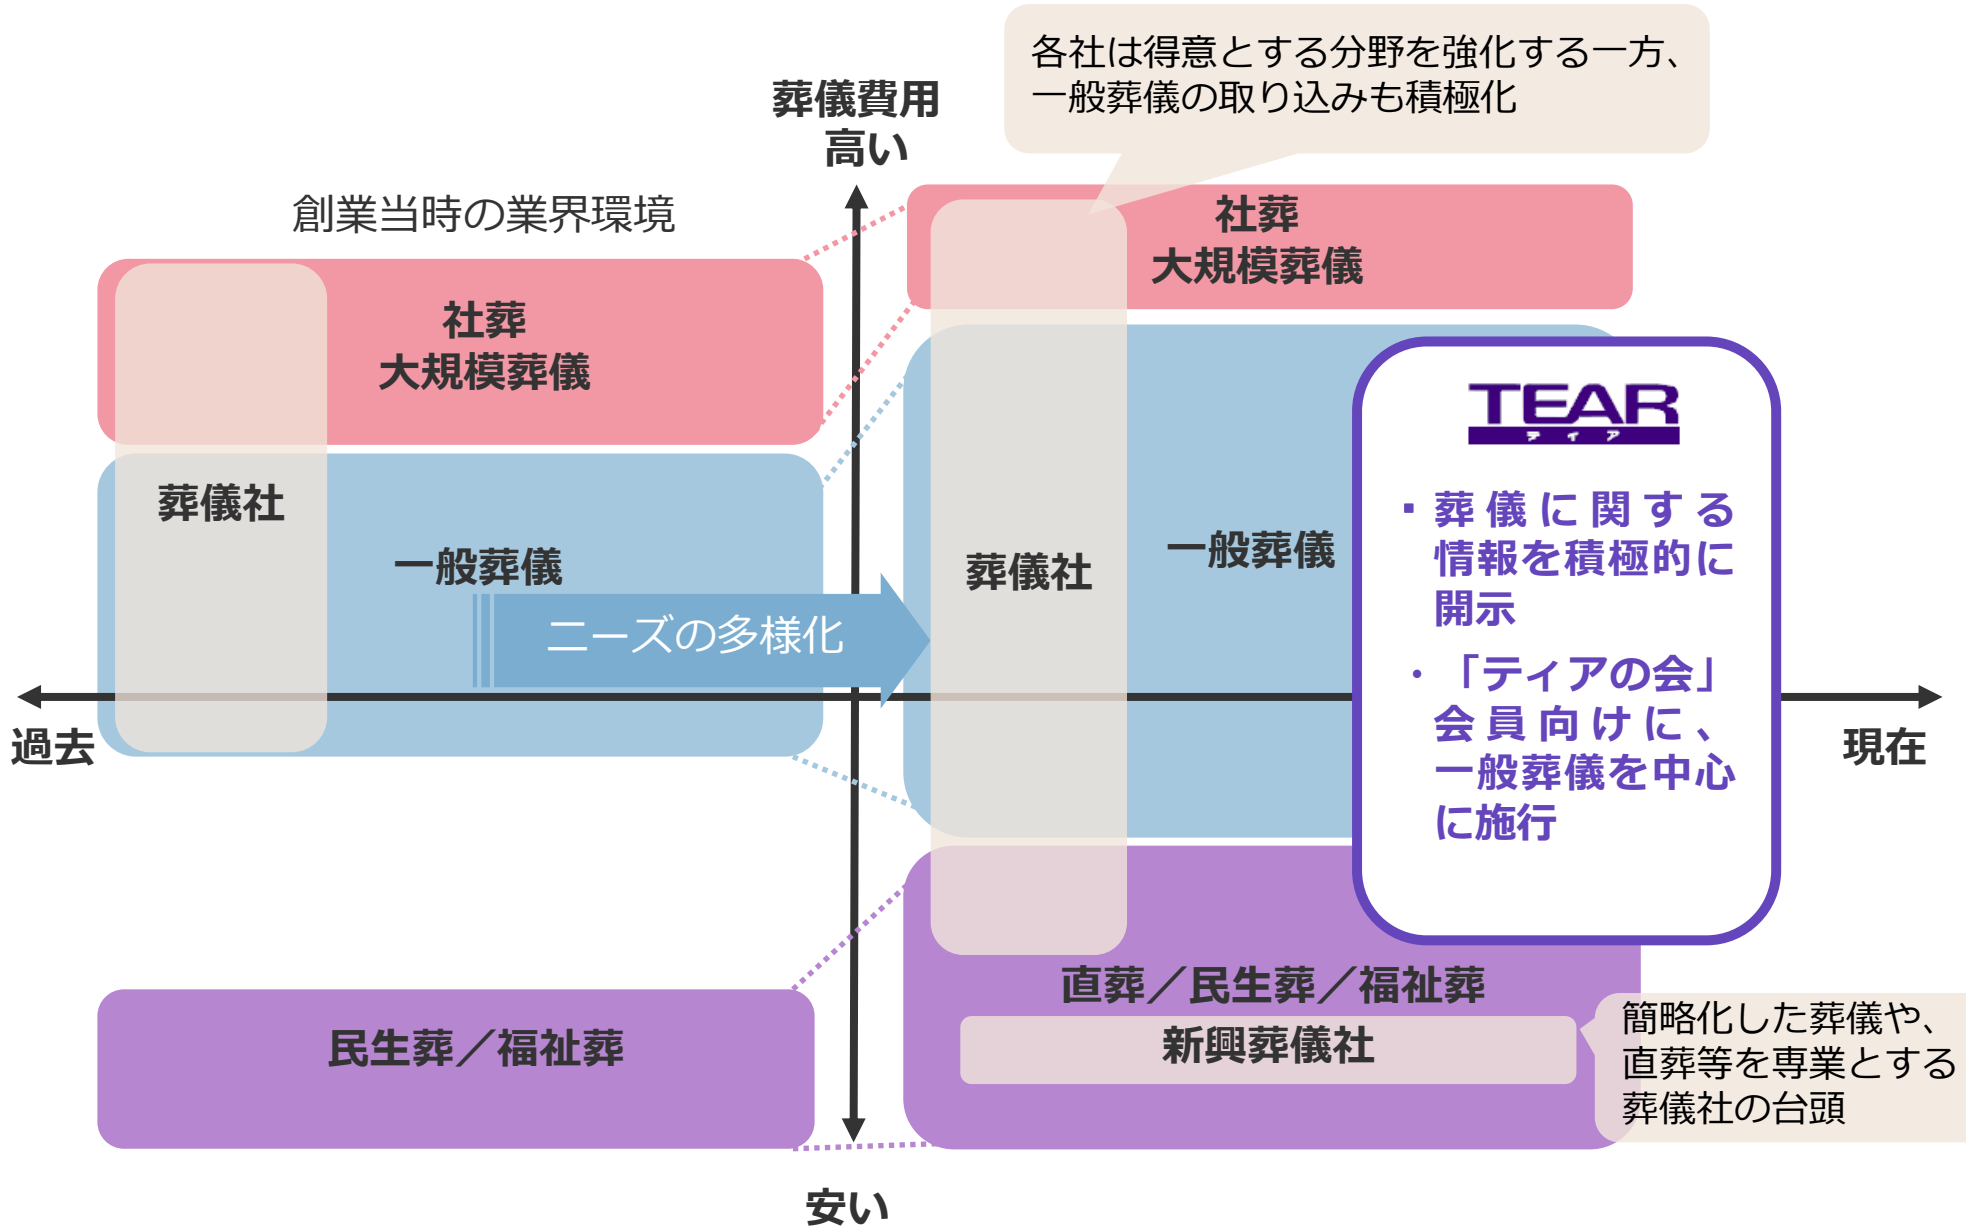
各社は得意とする分野を強化する一方、一般葬儀の取り込みも積極化

葬儀費用
高い

創業当時の業界環境

社葬
大規模葬儀

葬儀社

一般葬儀

ニーズの多様化

過去

民生葬／福祉葬

社葬
大規模葬儀

葬儀社

一般葬儀

TEAR
ティア

・葬儀に関する情報を積極的に開示

・「ティアの会」会員向けに、一般葬儀を中心に施行

現在

直葬／民生葬／福祉葬

新興葬儀社

簡略化した葬儀や、直葬等を専業とする葬儀社の台頭

安い